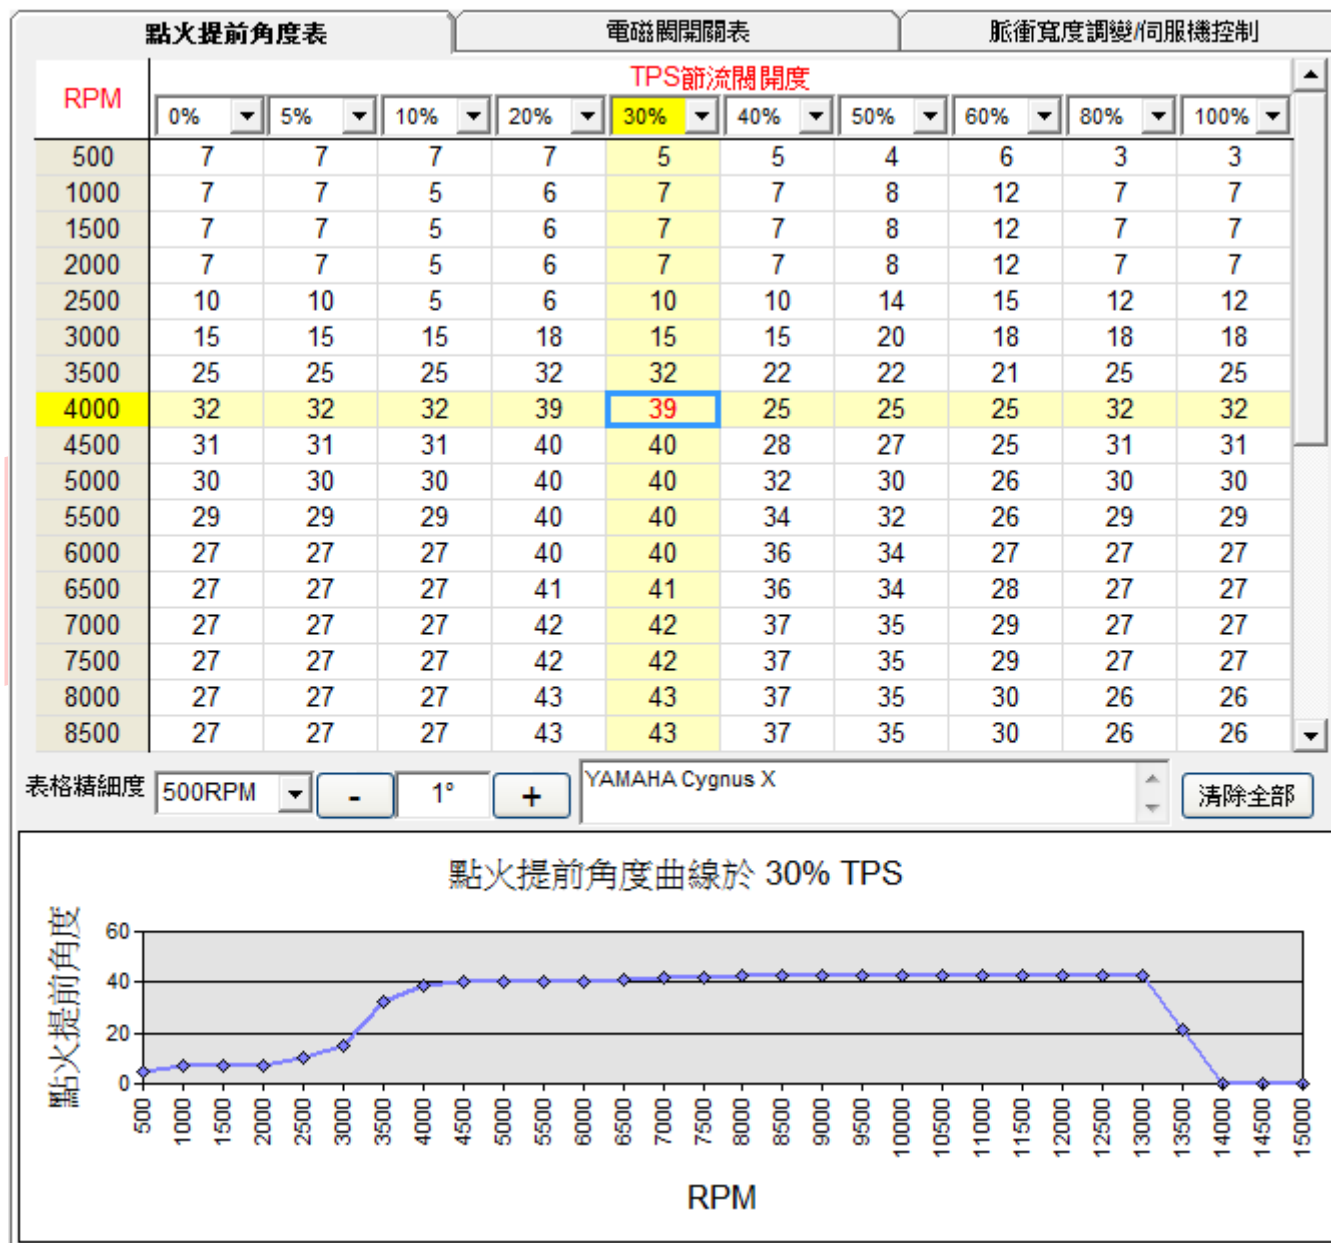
點火提前角度表 | 電磁閥開關表 | 脈衝寬度調變/伺服機控制

TPS節流閥開度

| RPM | 0% | 5% | 10% | 20% | 30% | 40% | 50% | 60% | 80% | 100% |
|---|---|---|---|---|---|---|---|---|---|---|
| 500 | 7 | 7 | 7 | 7 | 5 | 5 | 4 | 6 | 3 | 3 |
| 1000 | 7 | 7 | 5 | 6 | 7 | 7 | 8 | 12 | 7 | 7 |
| 1500 | 7 | 7 | 5 | 6 | 7 | 7 | 8 | 12 | 7 | 7 |
| 2000 | 7 | 7 | 5 | 6 | 7 | 7 | 8 | 12 | 7 | 7 |
| 2500 | 10 | 10 | 5 | 6 | 10 | 10 | 14 | 15 | 12 | 12 |
| 3000 | 15 | 15 | 15 | 18 | 15 | 15 | 20 | 18 | 18 | 18 |
| 3500 | 25 | 25 | 25 | 32 | 32 | 22 | 22 | 21 | 25 | 25 |
| 4000 | 32 | 32 | 32 | 39 | 39 | 25 | 25 | 25 | 32 | 32 |
| 4500 | 31 | 31 | 31 | 40 | 40 | 28 | 27 | 25 | 31 | 31 |
| 5000 | 30 | 30 | 30 | 40 | 40 | 32 | 30 | 26 | 30 | 30 |
| 5500 | 29 | 29 | 29 | 40 | 40 | 34 | 32 | 26 | 29 | 29 |
| 6000 | 27 | 27 | 27 | 40 | 40 | 36 | 34 | 27 | 27 | 27 |
| 6500 | 27 | 27 | 27 | 41 | 41 | 36 | 34 | 28 | 27 | 27 |
| 7000 | 27 | 27 | 27 | 42 | 42 | 37 | 35 | 29 | 27 | 27 |
| 7500 | 27 | 27 | 27 | 42 | 42 | 37 | 35 | 29 | 27 | 27 |
| 8000 | 27 | 27 | 27 | 43 | 43 | 37 | 35 | 30 | 26 | 26 |
| 8500 | 27 | 27 | 27 | 43 | 43 | 37 | 35 | 30 | 26 | 26 |

表格精細度 500RPM - 1° + YAMAHA Cygnus X 清除全部

點火提前角度曲線於 30% TPS

點火提前角度

60
40
20
0

500 1000 1500 2000 2500 3000 3500 4000 4500 5000 5500 6000 6500 7000 7500 8000 8500 9000 9500 10000 10500 11000 11500 12000 12500 13000 13500 14000 14500 15000

RPM